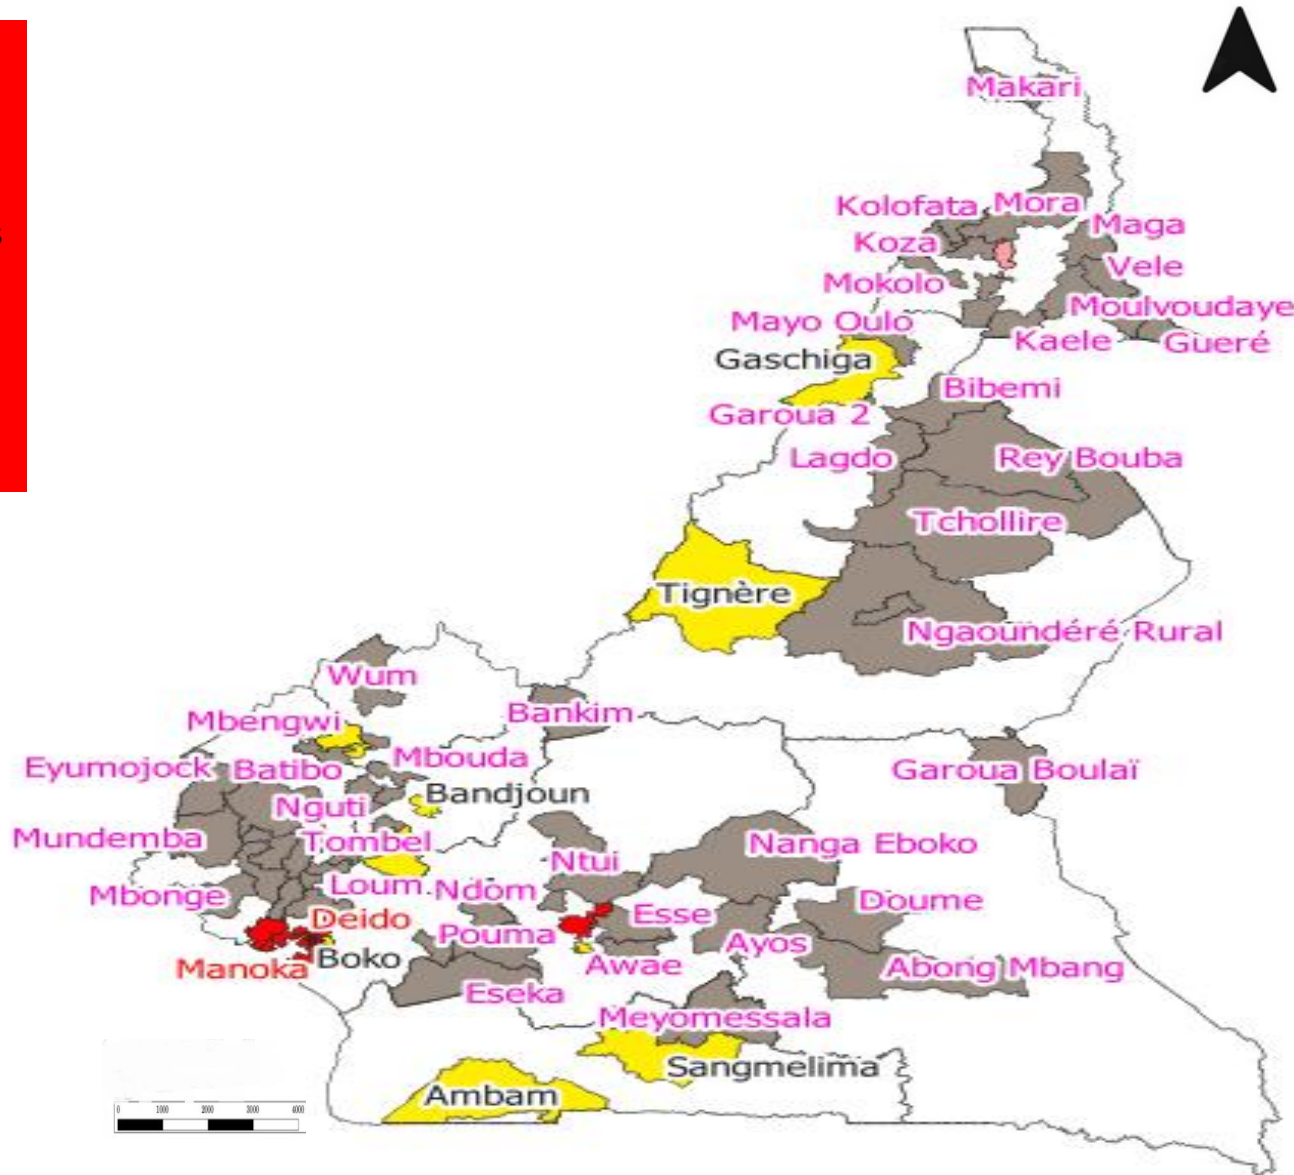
Makari
Kolofata
Mora
Maga
Koza
Vele
Mokolo
Moulvoudaye
Mayo Oulo
Kaele
Gueré
Gaschiga
Bibemi
Garoua 2
Lagdo
Rey Bouba
Tchollire
Tignère
Ngaoundéré Rural
Wum
Bankim
Mbengwi
Mbouda
Eyumojock
Batibo
Bandjoun
Garoua Boulaï
Nguti
Mundemba
Tombel
Nanga Eboko
Ntui
Loum
Ndom
Mbonge
Doume
Deido
Esse
Pouma
Ayos
Boko
Manoka
Awae
Abong Mbang
Eseka
Meyomessala
Sangmelima
Ambam
0 1000 2000 3000 4000